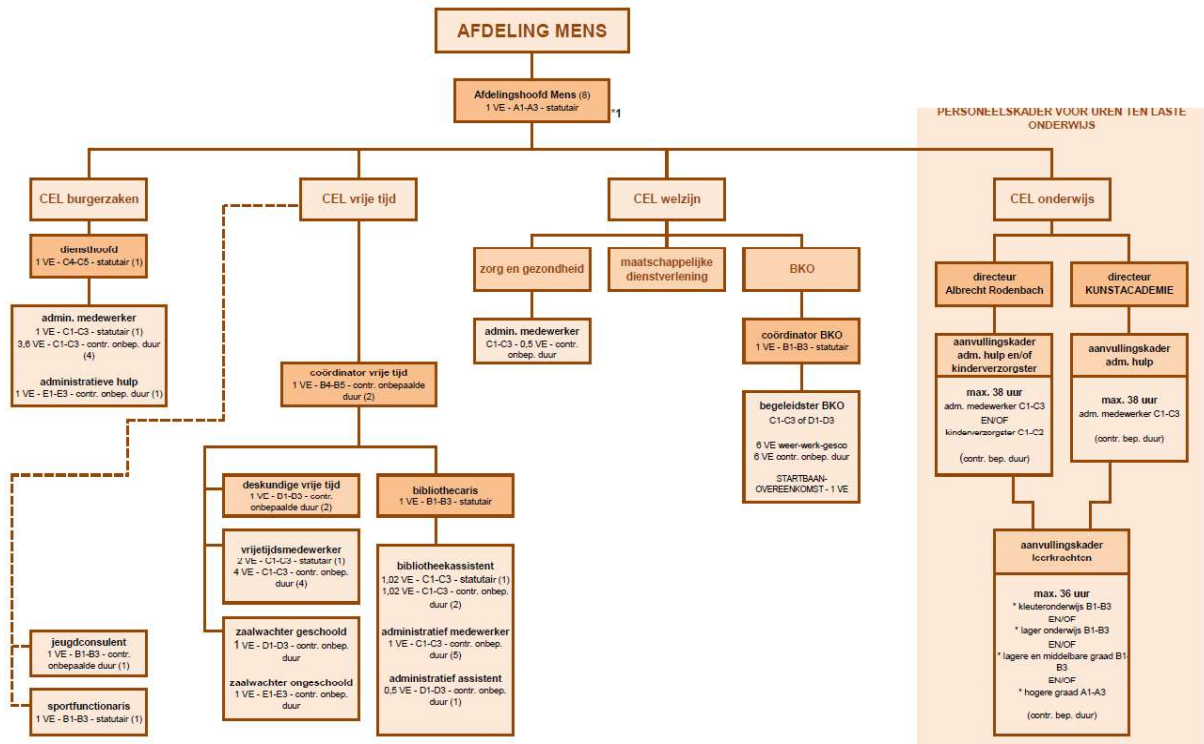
AFDELING MENS

Afdelingshoofd Mens (8)
1 VE - A1-A3 - statutair

*1

PERSONEELSKADER VOOR UREN TEN LASTE ONDERWIJS

CEL burgerzaken

diensthoofd
1 VE - C4-C5 - statutair (1)

admin. medewerker
1 VE - C1-C3 - statutair (1)
3,6 VE - C1-C3 - contr. onbep. duur (4)

administratieve hulp
1 VE - E1-E3 - contr. onbep. duur (1)

jeugdconsulent
1 VE - B1-B3 - contr. onbepaalde duur (1)

sportfunctionaris
1 VE - B1-B3 - statutair (1)

CEL vrije tijd

coördinator vrije tijd
1 VE - B4-B5 - contr. onbepaalde duur (2)

deskundige vrije tijd
1 VE - B1-B3 - contr. onbepaalde duur (2)

vrijetijdsmedewerker
2 VE - C1-C3 - statutair (1)
4 VE - C1-C3 - contr. onbep. duur (4)

zaalwachter geschoold
1 VE - D1-D3 - contr. onbep. duur

zaalwachter ongeschoold
1 VE - E1-E3 - contr. onbep. duur

bibliothecaris
1 VE - B1-B3 - statutair

bibliotheekassistent
1,02 VE - C1-C3 - statutair (1)
1,02 VE - C1-C3 - contr. onbep. duur (2)

administratief medewerker
1 VE - C1-C3 - contr. onbep. duur (5)

administratief assistent
0,5 VE - D1-D3 - contr. onbep. duur (1)

CEL welzijn

zorg en gezondheid

admin. medewerker
C1-C3 - 0,5 VE - contr. onbep. duur

maatschappelijke dienstverlening

BKO

coördinator BKO
1 VE - B1-B3 - statutair

begeleidster BKO
C1-C3 of D1-D3

6 VE weer-werk-gesco
6 VE contr. onbep. duur

STARTBAAN-OVEREENKOMST - 1 VE

CEL onderwijs

directeur
Albrecht Rodenbach

aanvullingskader adm. hulp en/of kinderverzorgster

max. 38 uur
adm. medewerker C1-C3
EN/OF
kinderverzorgster C1-C2

(contr. bep. duur)

directeur
KUNSTACADEMIE

aanvullingskader adm. hulp

max. 38 uur
adm. medewerker C1-C3

(contr. bep. duur)

aanvullingskader leerkrachten

max. 36 uur
* kleuteronderwijs B1-B3
EN/OF
* lager onderwijs B1-B3
EN/OF
* lagere en middelbare graad B1-B3
EN/OF
* hogere graad A1-A3

(contr. bep. duur)